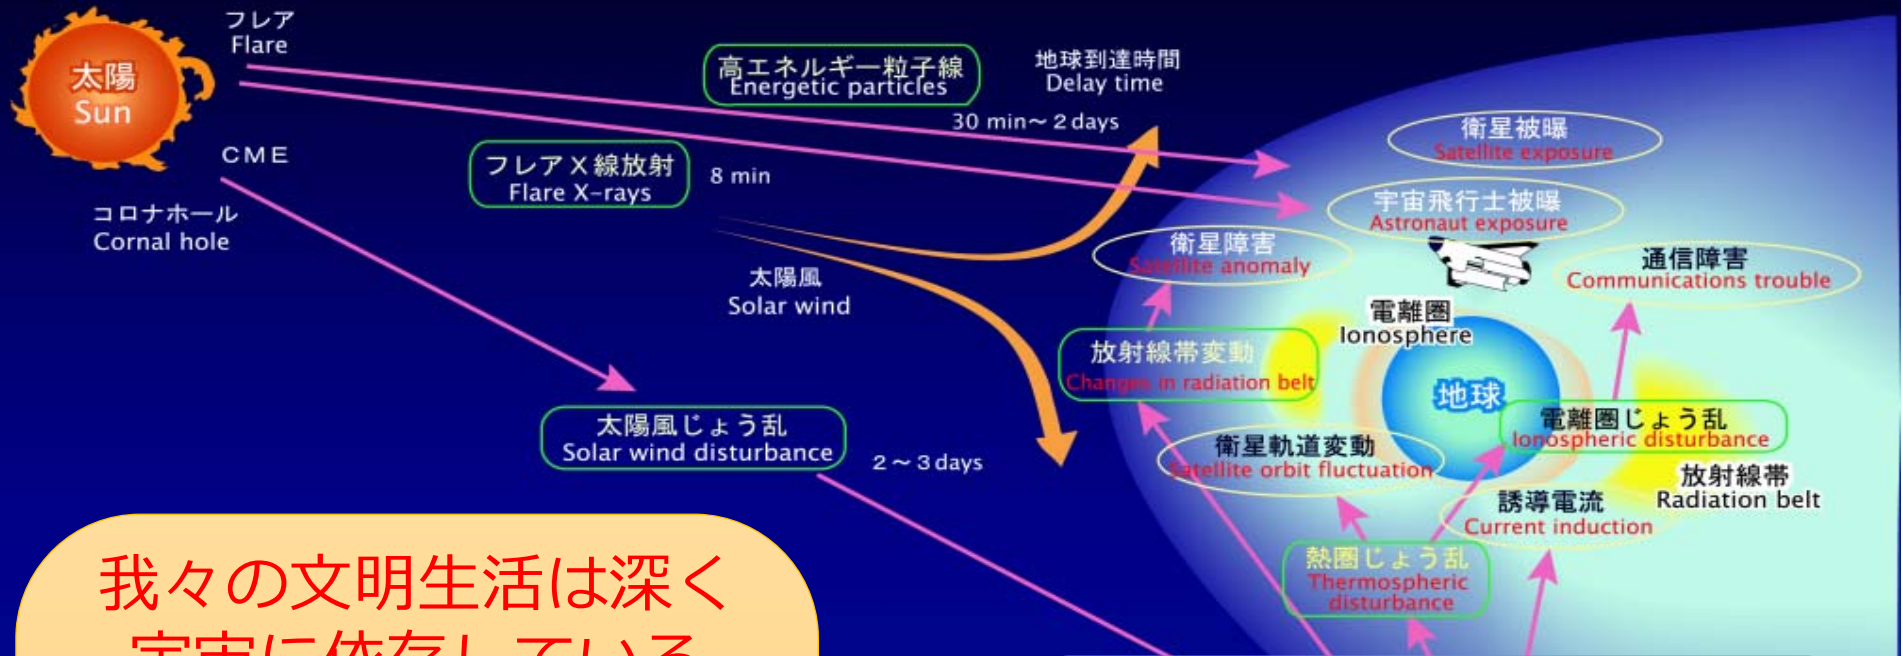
太陽
Sun

フレア
Flare

CME

コロナホール
Cornal hole

高エネルギー粒子線
Energetic particles

地球到達時間
Delay time

30 min～2 days

フレアX線放射
Flare X-rays

8 min

太陽風
Solar wind

太陽風じょう乱
Solar wind disturbance

2～3 days

衛星被曝
Satellite exposure

宇宙飛行士被曝
Astronaut exposure

衛星障害
Satellite anomaly

通信障害
Communications trouble

電離圏
Ionosphere

放射線帯変動
Changes in radiation belt

地球

電離圏じょう乱
Ionospheric disturbance

衛星軌道変動
Satellite orbit fluctuation

放射線帯
Radiation belt

誘導電流
Current induction

熱圏じょう乱
Thermospheric disturbance

我々の文明生活は深く
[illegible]